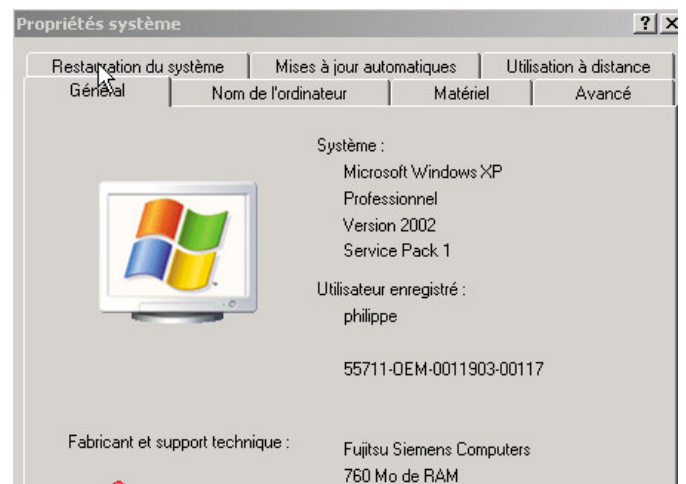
Propriétés système

?

Restauration du système

Mises à jour automatiques

Utilisation à distance

Général

Nom de l'ordinateur

Matériel

Avancé

Système :

Microsoft Windows XP

Professionnel

Version 2002

Service Pack 1

Utilisateur enregistré :

philippe

55711-OEM-0011903-00117

Fabricant et support technique :

Fujitsu Siemens Computers

760 Mo de RAM